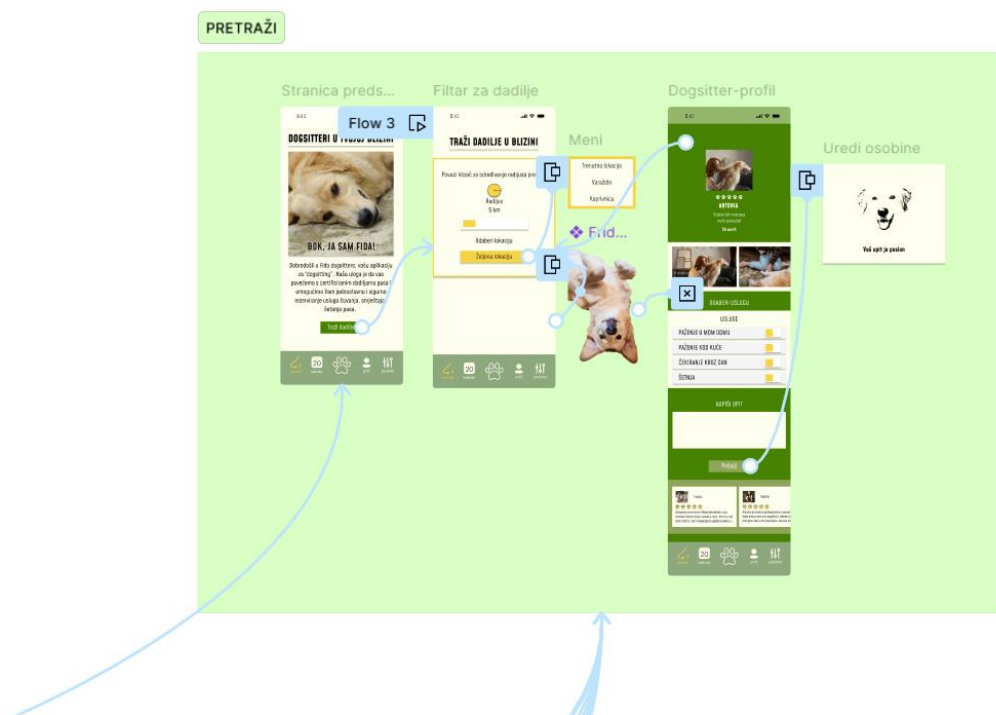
PRETRAŽI

Stranica preds...

Flow 3

DOGSITTERI U TVOJOJ BLIZINI

BOK, JA SAM FIDA!

Dobrodošli u Fido dogsittere, vašu aplikaciju za "dogsitting". Naša uloga je da vas povežemo s certificiranim dadiljama pasa i omogućimo Vam jednostavnu i sigurnu rezervaciju usluga čuvanja, smještaja i šetanja pasa.

Traži dadilju

Filtar za dadilje

TRAŽI DADILJE U BLIZINI

Povuci klizač za određivanje radijusa pre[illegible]

Radijus
5 km

Odaberi lokaciju

Željena lokacija

Meni

Trenutna lokacija
Varaždin
Koprivnica

Fid...

Dogsitter-profil

ANTONIA

ODABERI USLUGU

USLUGE

PAŽENJE U MOM DOMU
PAŽENJE KOD KLIJE
ČEKIRANJE KROZ DAN
ŠETNJA

NAPIŠI UPIT

Pošalji

Uredi osobine

Vaš upit je poslan